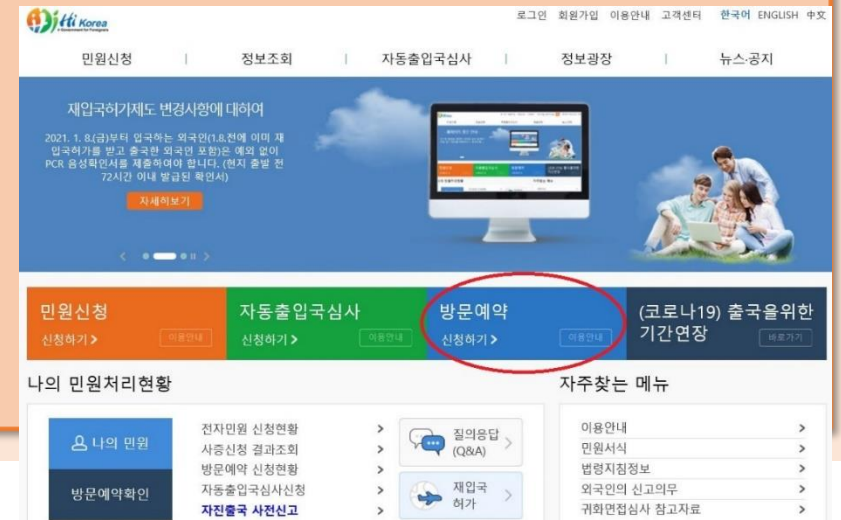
Hi Korea
e-Government for Foreigners

로그인 회원가입 이용안내 고객센터 한국어 ENGLISH 中文

민원신청 | 정보조회 | 자동출입국심사 | 정보광장 | 뉴스·공지

재입국허가제도 변경사항에 대하여

2021. 1. 8.(금)부터 입국하는 외국인(1.8.전에 이미 재입국허가를 받고 출국한 외국인 포함)은 예외 없이 PCR 음성확인서를 제출하여야 합니다. (현지 출발 전 72시간 이내 발급된 확인서)

자세히보기

민원신청
신청하기 > 이용안내

자동출입국심사
신청하기 > 이용안내

방문예약
신청하기 > 이용안내

(코로나19) 출국을위한 기간연장
바로가기

나의 민원처리현황

나의 민원
방문예약확인

전자민원 신청현황 >
사증신청 결과조회 >
방문예약 신청현황 >
자동출입국심사신청 >
자진출국 사전신고 >

질의응답 (Q&A) >
재입국 허가 >

자주찾는 메뉴

이용안내 >
민원서식 >
법령지침정보 >
외국인의 신고의무 >
귀화면접심사 참고자료 >